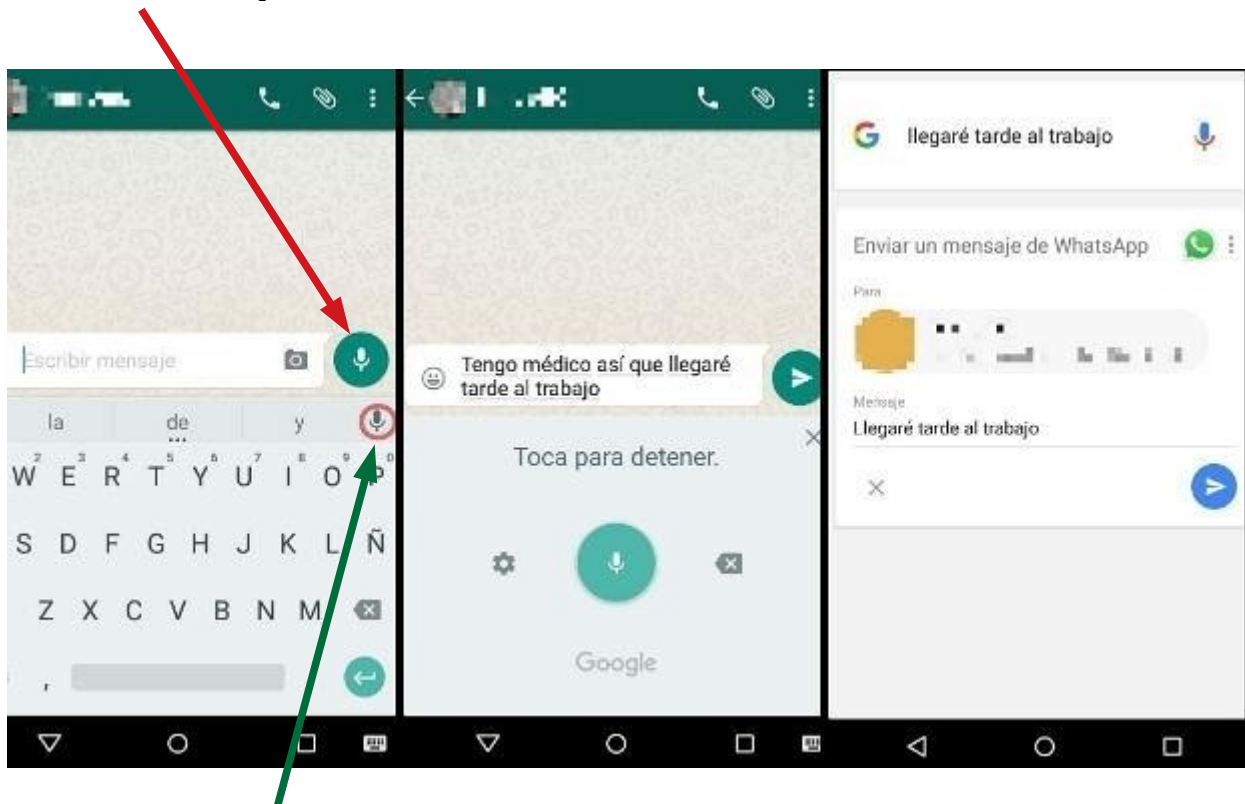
Escribir mensaje

la de y

W E R T Y U I O P

S D F G H J K L Ñ

Z X C V B N M

,

Tengo médico así que llegaré tarde al trabajo

Toca para detener.

Google

llegaré tarde al trabajo

Enviar un mensaje de WhatsApp

Para

Mensaje

Llegaré tarde al trabajo